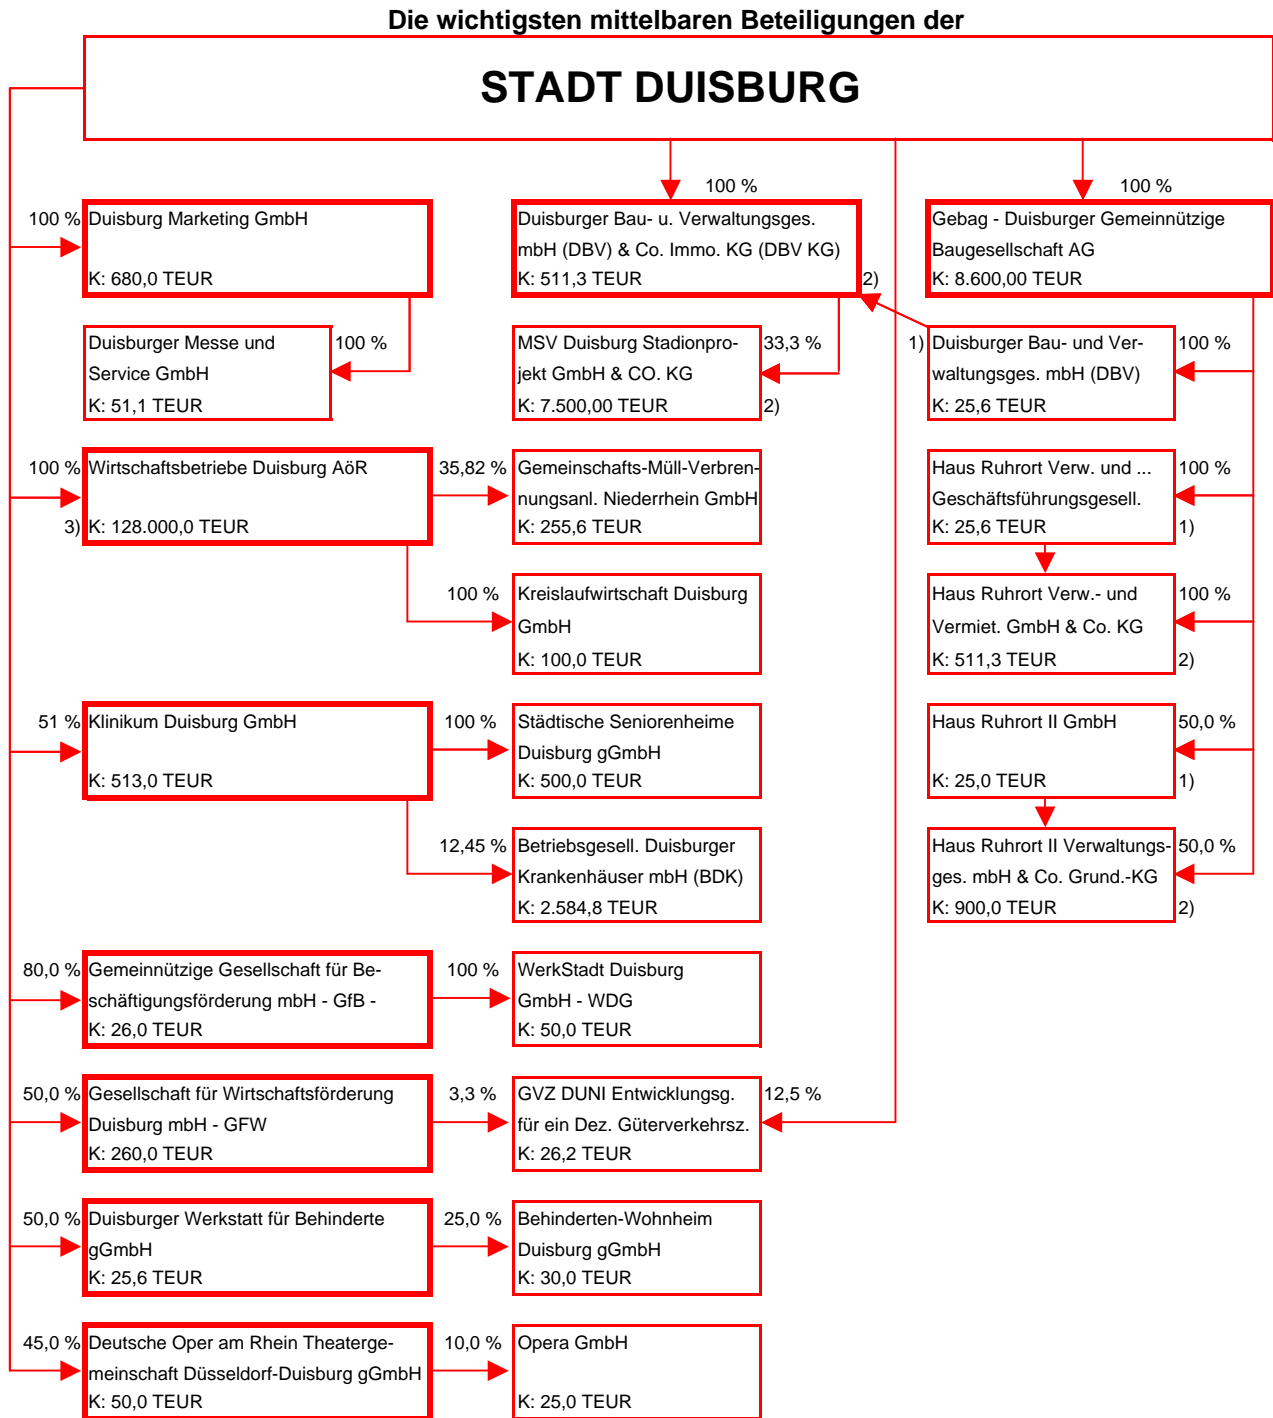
Die wichtigsten mittelbaren Beteiligungen der

STADT DUISBURG

100 %

100 %

100 % Duisburg Marketing GmbH
K: 680,0 TEUR

Duisburger Bau- u. Verwaltungsges. mbH (DBV) & Co. Immo. KG (DBV KG)
K: 511,3 TEUR
2)

Gebag - Duisburger Gemeinnützige Baugesellschaft AG
K: 8.600,00 TEUR

Duisburger Messe und Service GmbH
K: 51,1 TEUR
100 %

MSV Duisburg Stadionprojekt GmbH & CO. KG
K: 7.500,00 TEUR
33,3 %
2)

1) Duisburger Bau- und Verwaltungsges. mbH (DBV)
K: 25,6 TEUR
100 %

100 % Wirtschaftsbetriebe Duisburg AöR
3) K: 128.000,0 TEUR

35,82 % Gemeinschafts-Müll-Verbrennungsanl. Niederrhein GmbH
K: 255,6 TEUR

Haus Ruhrort Verw. und ... Geschäftsführungsgesell.
K: 25,6 TEUR
100 %
1)

100 % Kreislaufwirtschaft Duisburg GmbH
K: 100,0 TEUR

Haus Ruhrort Verw.- und Vermiet. GmbH & Co. KG
K: 511,3 TEUR
100 %
2)

51 % Klinikum Duisburg GmbH
K: 513,0 TEUR

100 % Städtische Seniorenheime Duisburg gGmbH
K: 500,0 TEUR

Haus Ruhrort II GmbH
K: 25,0 TEUR
50,0 %
1)

12,45 % Betriebsgesell. Duisburger Krankenhäuser mbH (BDK)
K: 2.584,8 TEUR

Haus Ruhrort II Verwaltungsges. mbH & Co. Grund.-KG
K: 900,0 TEUR
50,0 %
2)

80,0 % Gemeinnützige Gesellschaft für Beschäftigungsförderung mbH - GfB -
K: 26,0 TEUR

100 % WerkStadt Duisburg GmbH - WDG
K: 50,0 TEUR

50,0 % Gesellschaft für Wirtschaftsförderung Duisburg mbH - GFW
K: 260,0 TEUR

3,3 % GVZ DUNI Entwicklungsg. für ein Dez. Güterverkehrsz.
K: 26,2 TEUR
12,5 %

50,0 % Duisburger Werkstatt für Behinderte gGmbH
K: 25,6 TEUR

25,0 % Behinderten-Wohnheim Duisburg gGmbH
K: 30,0 TEUR

45,0 % Deutsche Oper am Rhein Theatergemeinschaft Düsseldorf-Duisburg gGmbH
K: 50,0 TEUR

10,0 % Opera GmbH
K: 25,0 TEUR